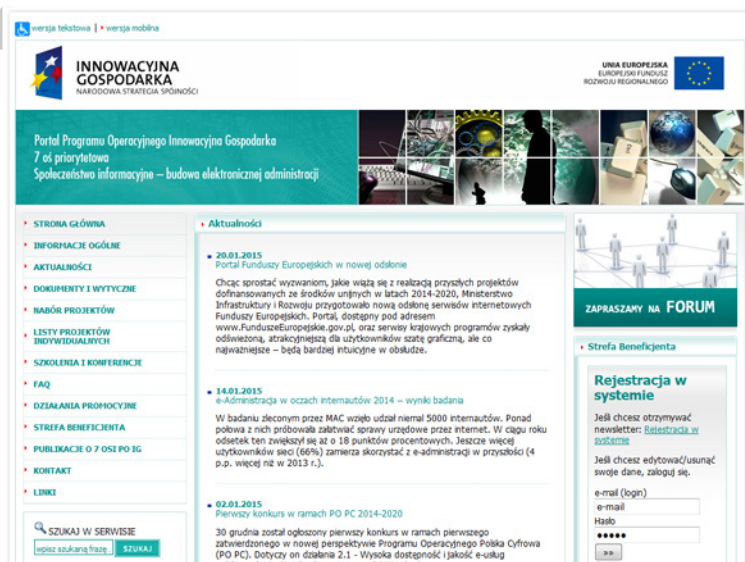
wersja tekstowa | wersja mobilna

INNOWACYJNA GOSPODARKA
NARODOWA STRATEGIA SPÓJNOŚCI

UNIA EUROPEJSKA
EUROPEJSKI FUNDUSZ ROZWOJU REGIONALNEGO

Portal Programu Operacyjnego Innowacyjna Gospodarka
7 oś priorytetowa
Społeczeństwo informacyjne – budowa elektronicznej administracji

STRONA GŁÓWNA
INFORMACJE OGÓLNE
AKTUALNOŚCI
DOKUMENTY I WYTYCZNE
NABÓR PROJEKTÓW
LISTY PROJEKTÓW INDYWIDUALNYCH
SZKOLENIA I KONFERENCJE
FAQ
DZIAŁANIA PROMOCYJNE
STREFA BENEFICJENTA
PUBLIKACJE O 7 OSI PO IG
KONTAKT
LINKI

SZUKAJ W SERWISIE
wpisz szukaną frazę...
SZUKAJ

Aktualności

20.01.2015
Portal Funduszy Europejskich w nowej odsłonie

Chcąc sprostać wyzwaniom, jakie wiążą się z realizacją przyszłych projektów dofinansowanych ze środków unijnych w latach 2014-2020, Ministerstwo Infrastruktury i Rozwoju przygotowało nową odsłonę serwisów internetowych Funduszy Europejskich. Portal, dostępny pod adresem www.FunduszeEuropejskie.gov.pl, oraz serwisy krajowych programów zyskały odświeżoną, atrakcyjniejszą dla użytkowników szatę graficzną, ale co najważniejsze – będą bardziej intuicyjne w obsłudze.

14.01.2015
e-Administracja w oczach internautów 2014 – wyniki badania

W badaniu zleconym przez MAC wzięło udział niemal 5000 internautów. Ponad połowa z nich próbowała załatwić sprawy urzędowe przez internet. W ciągu roku odsetek ten zwiększył się aż o 18 punktów procentowych. Jeszcze więcej użytkowników sieci (66%) zamierza skorzystać z e-administracji w przyszłości (4 p.p. więcej niż w 2013 r.).

02.01.2015
Pierwszy konkurs w ramach PO PC 2014-2020

30 grudnia został ogłoszony pierwszy konkurs w ramach pierwszego zatwierdzonego w nowej perspektywie Programu Operacyjnego Polska Cyfrowa (PO PC). Dotyczy on działania 2.1 - Wysoka dostępność i jakość e-usług

ZAPRASZAMY NA FORUM

Strefa Beneficjenta

Rejestracja w systemie

Jeśli chcesz otrzymywać newsletter: Rejestracja w systemie

Jeśli chcesz edytować/usunąć swoje dane, zaloguj się.

e-mail (login)
e-mail
Hasło
●●●●●
»»